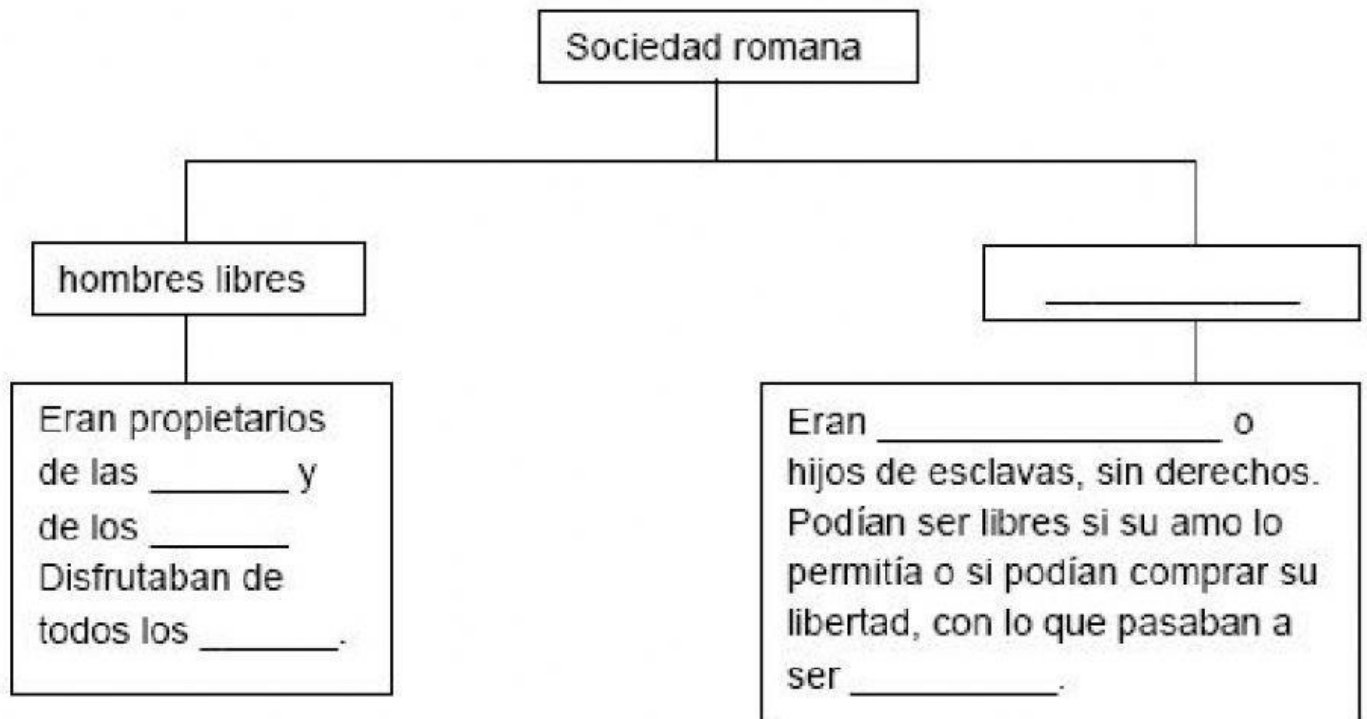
Sociedad romana

hombres libres

Eran propietarios de las _______ y de los _______ Disfrutaban de todos los _______.

_____________

Eran __________________ o hijos de esclavas, sin derechos. Podían ser libres si su amo lo permitía o si podían comprar su libertad, con lo que pasaban a ser ___________.